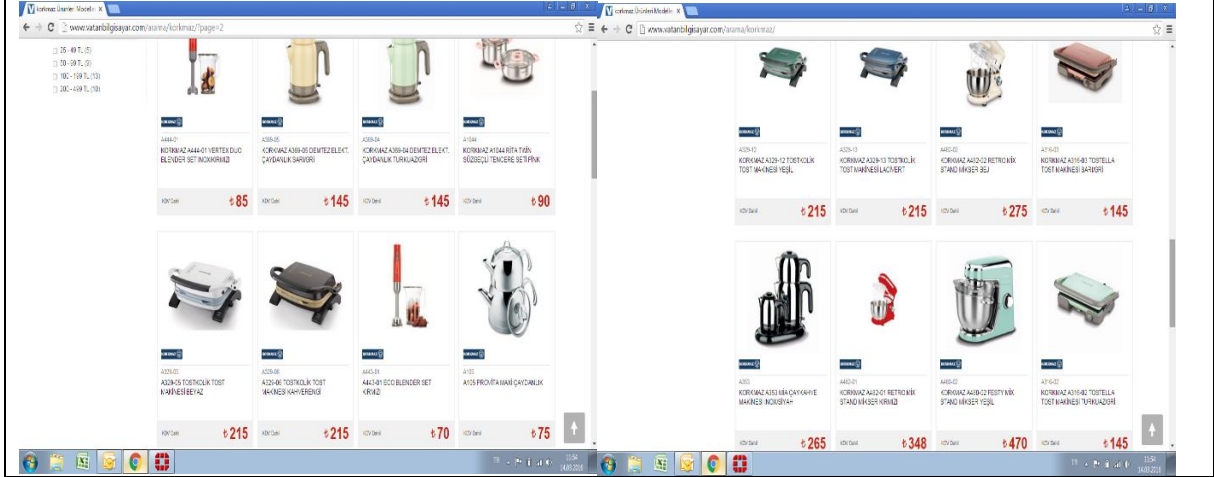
Korkmaz Ürünleri Modelle X

www.vatanbilgisayar.com/arama/korkmaz/?page=2

25 - 49 TL (5)
50 - 99 TL (9)
100 - 199 TL (13)
200 - 499 TL (10)

KORKMAZ

A444-01
KORKMAZ A444-01 VERTEX DUO BLENDER SET INOX/KIRMIZI
KDV Dahil
₺85

KORKMAZ

A369-05
KORKMAZ A369-05 DEMTEZ ELEKT. ÇAYDANLIK SARI/GRİ
KDV Dahil
₺145

KORKMAZ

A369-04
KORKMAZ A369-04 DEMTEZ ELEKT. ÇAYDANLIK TURKUAZ/GRİ
KDV Dahil
₺145

KORKMAZ

A1044
KORKMAZ A1044 RİTA TAVA SÜZGEÇLİ TENCERE SETİ PİNK
KDV Dahil
₺90

KORKMAZ

A329-05
A329-05 TOSTKOLİK TOST MAKİNESİ BEYAZ
KDV Dahil
₺215

KORKMAZ

A329-06
A329-06 TOSTKOLİK TOST MAKİNESİ KAHVERENGİ
KDV Dahil
₺215

KORKMAZ

A443-01
A443-01 ECO BLENDER SET KIRMIZI
KDV Dahil
₺70

KORKMAZ

A105
A105 PROVİTA MAVİ ÇAYDANLIK
KDV Dahil
₺75

TR 13:54 14.06.2016

Korkmaz Ürünleri Modelle X

www.vatanbilgisayar.com/arama/korkmaz/

KORKMAZ

A329-12
KORKMAZ A329-12 TOSTKOLİK TOST MAKİNESİ YEŞİL
KDV Dahil
₺215

KORKMAZ

A329-13
KORKMAZ A329-13 TOSTKOLİK TOST MAKİNESİ LACİVERT
KDV Dahil
₺215

KORKMAZ

A442-02
KORKMAZ A442-02 RETRO MİX STAND MİKSER BEJ
KDV Dahil
₺275

KORKMAZ

A316-03
KORKMAZ A316-03 TOSTELLA TOST MAKİNESİ SARI/GRİ
KDV Dahil
₺145

KORKMAZ

A353
KORKMAZ A353 MİA ÇAY KAHVE MAKİNESİ INOX/SİYAH
KDV Dahil
₺265

KORKMAZ

A442-01
KORKMAZ A442-01 RETRO MİX STAND MİKSER KIRMIZI
KDV Dahil
₺348

KORKMAZ

A448-02
KORKMAZ A448-02 FESTY MİX STAND MİKSER YEŞİL
KDV Dahil
₺470

KORKMAZ

A316-02
KORKMAZ A316-02 TOSTELLA TOST MAKİNESİ TURKUAZ/GRİ
KDV Dahil
₺145

TR 13:54 14.06.2016